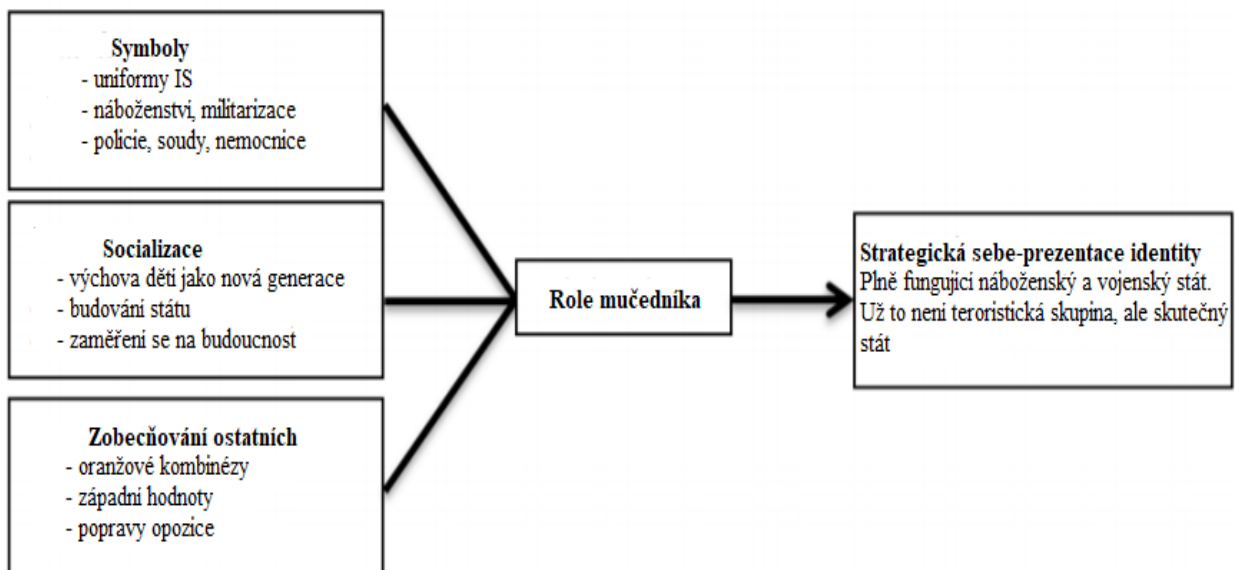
Symboly
- uniformy IS
- náboženství, militarizace
- policie, soudy, nemocnice

Socializace
- výchova dětí jako nová generace
- budování státu
- zaměření se na budoucnost

Zobecňování ostatních
- oranžové kombinézy
- západní hodnoty
- popravy opozice

Role mučedníka

Strategická sebe-prezentace identity
Plně fungující náboženský a vojenský stát. Už to není teroristická skupina, ale skutečný stát